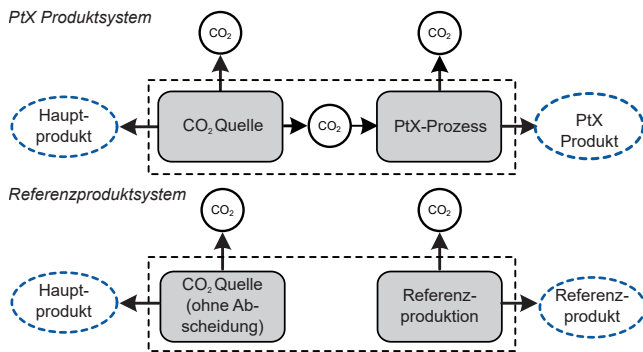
PtX Produktsystem

$CO_2$

$CO_2$

Hauptprodukt

$CO_2$ Quelle

$CO_2$

PtX-Prozess

PtX Produkt

Referenzproduktsystem

$CO_2$

$CO_2$

Hauptprodukt

$CO_2$ Quelle (ohne Abscheidung)

Referenzproduktion

Referenzprodukt